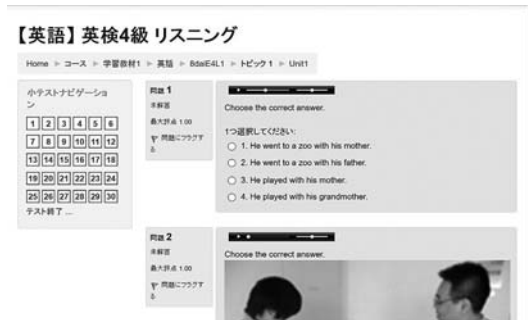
【英語】英検4級 リスニング

Home ► コース ► 学習教材1 ► 英語 ► 8daiE4L1 ► トピック1 ► Unit1

小テストナビゲーション

| 1 | 2 | 3 | 4 | 5 | 6 |
|---|---|---|---|---|---|
| 7 | 8 | 9 | 10 | 11 | 12 |
| 13 | 14 | 15 | 16 | 17 | 18 |
| 19 | 20 | 21 | 22 | 23 | 24 |
| 25 | 26 | 27 | 28 | 29 | 30 |

テスト終了 ...

問題 1
未解答
最大評点 1.00
問題にフラグする

Choose the correct answer.

1つ選択してください:
1. He went to a zoo with his mother.
2. He went to a zoo with his father.
3. He played with his mother.
4. He played with his grandmother.

問題 2
未解答
最大評点 1.00
問題にフラグする

Choose the correct answer.